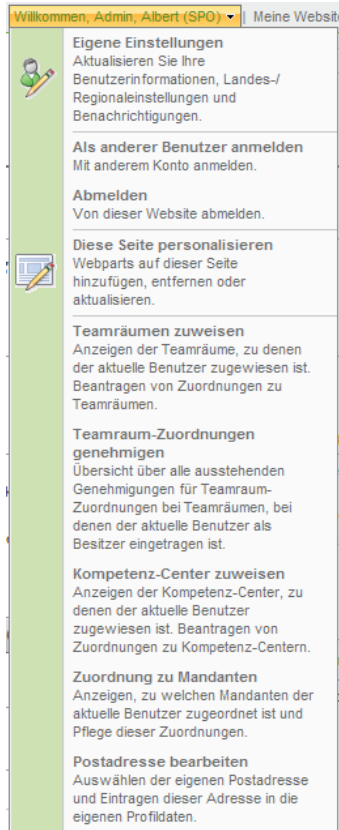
Willkommen, Admin, Albert (SPO) ▾ | Meine Website

Eigene Einstellungen
Aktualisieren Sie Ihre Benutzerinformationen, Landes-/Regionaleinstellungen und Benachrichtigungen.

Als anderer Benutzer anmelden
Mit anderem Konto anmelden.

Abmelden
Von dieser Website abmelden.

Diese Seite personalisieren
Webparts auf dieser Seite hinzufügen, entfernen oder aktualisieren.

Teamräumen zuweisen
Anzeigen der Teamräume, zu denen der aktuelle Benutzer zugewiesen ist. Beantragen von Zuordnungen zu Teamräumen.

Teamraum-Zuordnungen genehmigen
Übersicht über alle ausstehenden Genehmigungen für Teamraum-Zuordnungen bei Teamräumen, bei denen der aktuelle Benutzer als Besitzer eingetragen ist.

Kompetenz-Center zuweisen
Anzeigen der Kompetenz-Center, zu denen der aktuelle Benutzer zugewiesen ist. Beantragen von Zuordnungen zu Kompetenz-Centern.

Zuordnung zu Mandanten
Anzeigen, zu welchen Mandanten der aktuelle Benutzer zugeordnet ist und Pflege dieser Zuordnungen.

Postadresse bearbeiten
Auswählen der eigenen Postadresse und Eintragen dieser Adresse in die eigenen Profildaten.